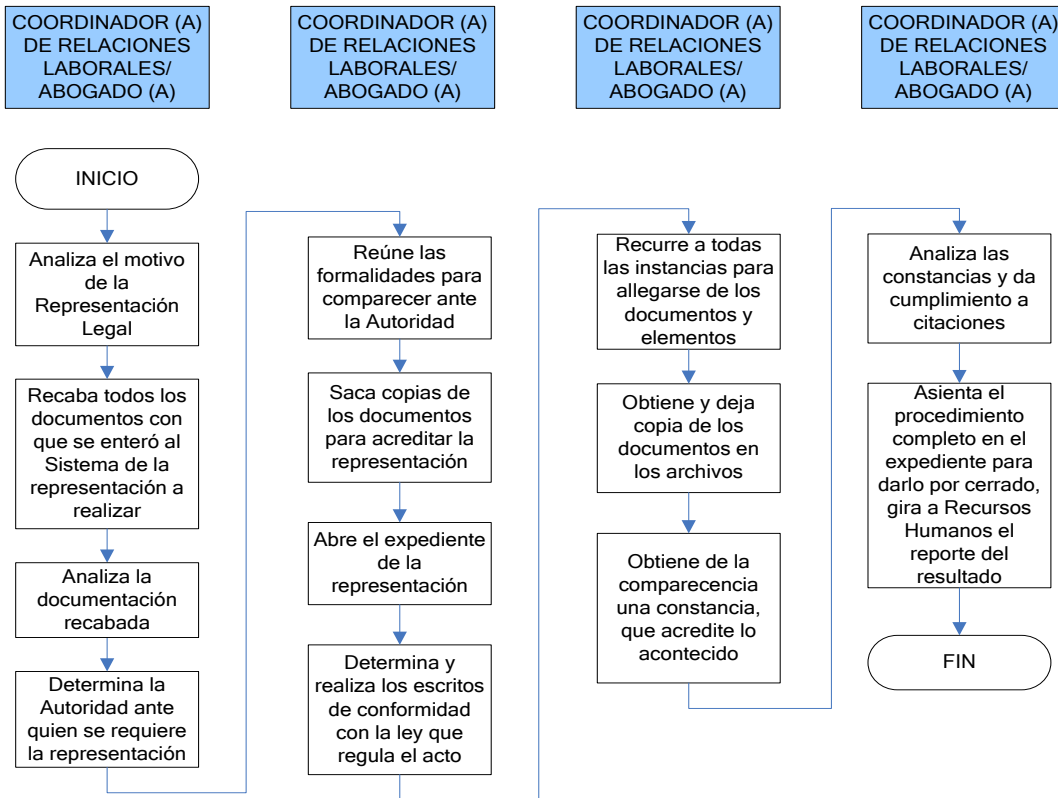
COORDINADOR (A) DE RELACIONES LABORALES/ ABOGADO (A)

INICIO

Analiza el motivo de la Representación Legal

Recaba todos los documentos con que se enteró al Sistema de la representación a realizar

Analiza la documentación recabada

Determina la Autoridad ante quien se requiere la representación

COORDINADOR (A) DE RELACIONES LABORALES/ ABOGADO (A)

Reúne las formalidades para comparecer ante la Autoridad

Saca copias de los documentos para acreditar la representación

Abre el expediente de la representación

Determina y realiza los escritos de conformidad con la ley que regula el acto

COORDINADOR (A) DE RELACIONES LABORALES/ ABOGADO (A)

Recurre a todas las instancias para allegarse de los documentos y elementos

Obtiene y deja copia de los documentos en los archivos

Obtiene de la comparecencia una constancia, que acredite lo acontecido

COORDINADOR (A) DE RELACIONES LABORALES/ ABOGADO (A)

Analiza las constancias y da cumplimiento a citaciones

Asienta el procedimiento completo en el expediente para darlo por cerrado, gira a Recursos Humanos el reporte del resultado

FIN